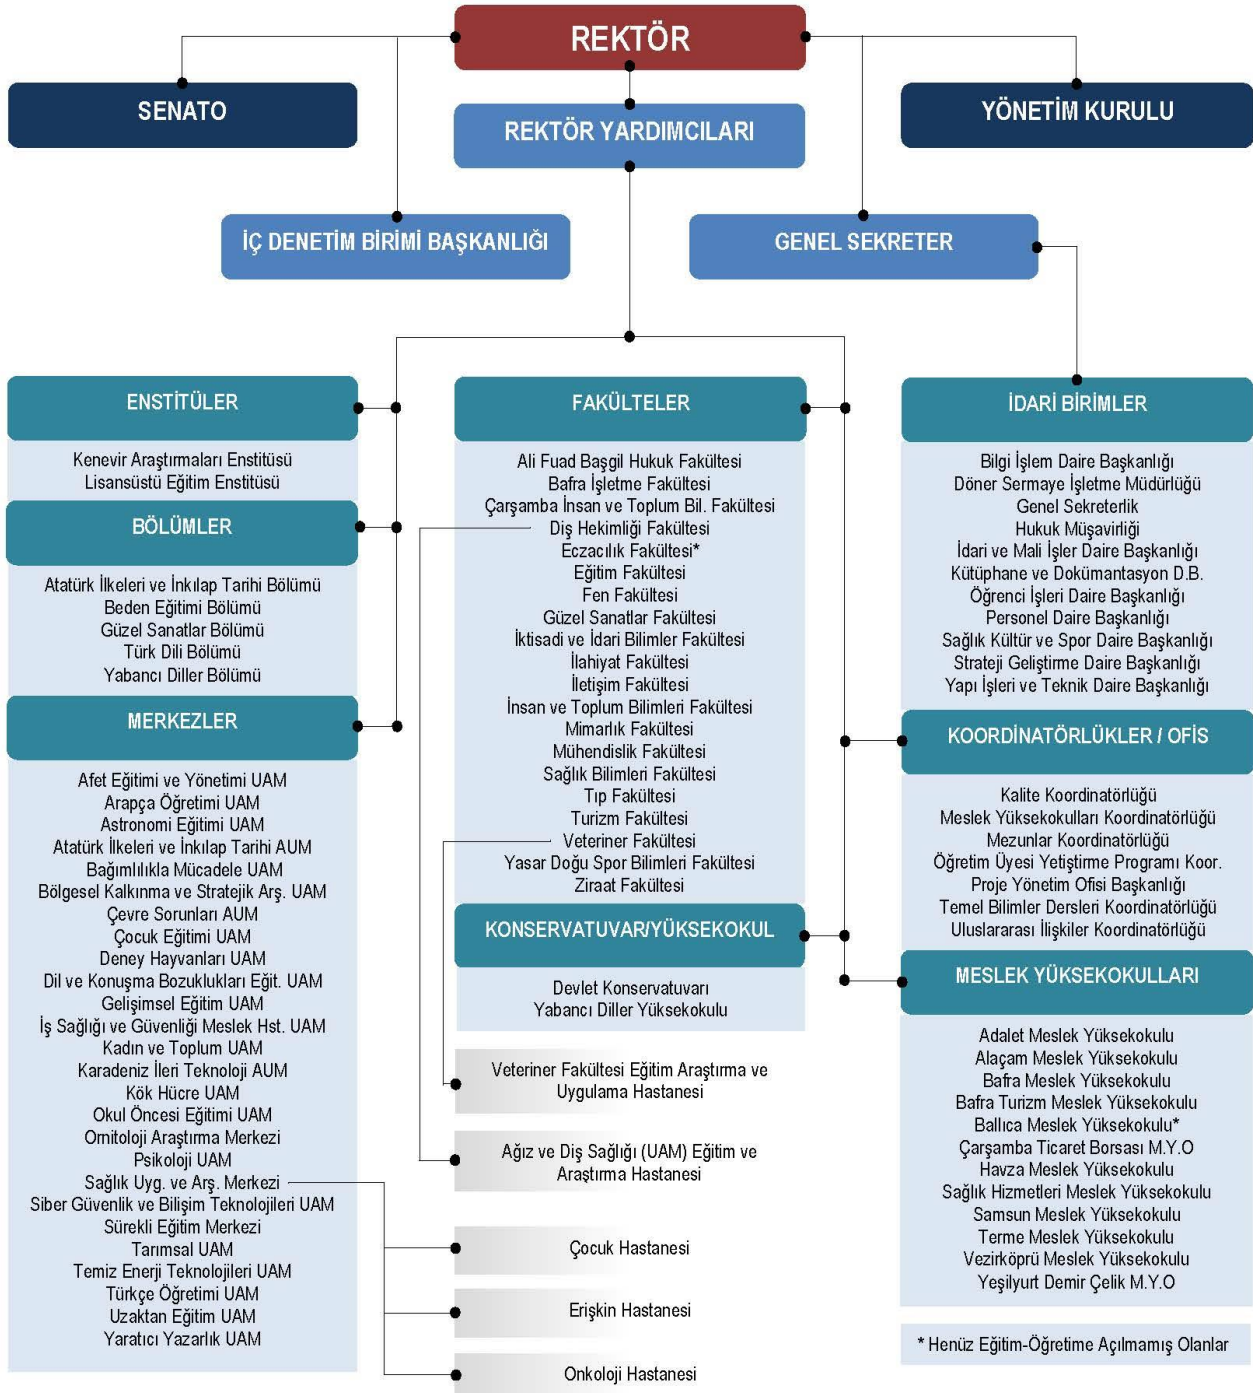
REKTÖR

SENATO

REKTÖR YARDIMCILARI

YÖNETİM KURULU

İÇ DENETİM BİRİMİ BAŞKANLIĞI

GENEL SEKRETER

ENSTİTÜLER

Kenevir Araştırmaları Enstitüsü
Lisansüstü Eğitim Enstitüsü

BÖLÜMLER

Atatürk İlkeleri ve İnkılap Tarihi Bölümü
Beden Eğitimi Bölümü
Güzel Sanatlar Bölümü
Türk Dili Bölümü
Yabancı Diller Bölümü

MERKEZLER

Afet Eğitimi ve Yönetimi UAM
Arapça Öğretimi UAM
Astronomi Eğitimi UAM
Atatürk İlkeleri ve İnkılap Tarihi AUM
Bağımlılıkla Mücadele UAM
Bölgesel Kalkınma ve Stratejik Arş. UAM
Çevre Sorunları AUM
Çocuk Eğitimi UAM
Deney Hayvanları UAM
Dil ve Konuşma Bozuklukları Eğit. UAM
Gelişimsel Eğitim UAM
İş Sağlığı ve Güvenliği Meslek Hst. UAM
Kadın ve Toplum UAM
Karadeniz İleri Teknoloji AUM
Kök Hücre UAM
Okul Öncesi Eğitimi UAM
Ornitoloji Araştırma Merkezi
Psikoloji UAM
Sağlık Uyg. ve Arş. Merkezi
Siber Güvenlik ve Bilişim Teknolojileri UAM
Sürekli Eğitim Merkezi
Tarımsal UAM
Temiz Enerji Teknolojileri UAM
Türkçe Öğretimi UAM
Uzaktan Eğitim UAM
Yaratıcı Yazarlık UAM

FAKÜLTELER

Ali Fuad Başgil Hukuk Fakültesi
Bafra İşletme Fakültesi
Çarşamba İnsan ve Toplum Bil. Fakültesi
Diş Hekimliği Fakültesi
Eczacılık Fakültesi*
Eğitim Fakültesi
Fen Fakültesi
Güzel Sanatlar Fakültesi
İktisadi ve İdari Bilimler Fakültesi
İlahiyat Fakültesi
İletişim Fakültesi
İnsan ve Toplum Bilimleri Fakültesi
Mimarlık Fakültesi
Mühendislik Fakültesi
Sağlık Bilimleri Fakültesi
Tıp Fakültesi
Turizm Fakültesi
Veteriner Fakültesi
Yasar Doğu Spor Bilimleri Fakültesi
Ziraat Fakültesi

KONSERVATUVAR/YÜKSEKOKUL

Devlet Konservatuvarı
Yabancı Diller Yüksekokulu

Veteriner Fakültesi Eğitim Araştırma ve Uygulama Hastanesi

Ağız ve Diş Sağlığı (UAM) Eğitim ve Araştırma Hastanesi

Çocuk Hastanesi

Erişkin Hastanesi

Onkoloji Hastanesi

İDARİ BİRİMLER

Bilgi İşlem Daire Başkanlığı
Döner Sermaye İşletme Müdürlüğü
Genel Sekreterlik
Hukuk Müşavirliği
İdari ve Mali İşler Daire Başkanlığı
Kütüphane ve Dokümantasyon D.B.
Öğrenci İşleri Daire Başkanlığı
Personel Daire Başkanlığı
Sağlık Kültür ve Spor Daire Başkanlığı
Strateji Geliştirme Daire Başkanlığı
Yapı İşleri ve Teknik Daire Başkanlığı

KOORDİNATÖRLÜKLER / OFİS

Kalite Koordinatörlüğü
Meslek Yüksekokulları Koordinatörlüğü
Mezunlar Koordinatörlüğü
Öğretim Üyesi Yetiştirme Programı Koor.
Proje Yönetim Ofisi Başkanlığı
Temel Bilimler Dersleri Koordinatörlüğü
Uluslararası İlişkiler Koordinatörlüğü

MESLEK YÜKSEKOKULLARI

Adalet Meslek Yüksekokulu
Alaçam Meslek Yüksekokulu
Bafra Meslek Yüksekokulu
Bafra Turizm Meslek Yüksekokulu
Ballıca Meslek Yüksekokulu*
Çarşamba Ticaret Borsası M.Y.O
Havza Meslek Yüksekokulu
Sağlık Hizmetleri Meslek Yüksekokulu
Samsun Meslek Yüksekokulu
Terme Meslek Yüksekokulu
Vezirköprü Meslek Yüksekokulu
Yeşilyurt Demir Çelik M.Y.O

* Henüz Eğitim-Öğretime Açılmamış Olanlar